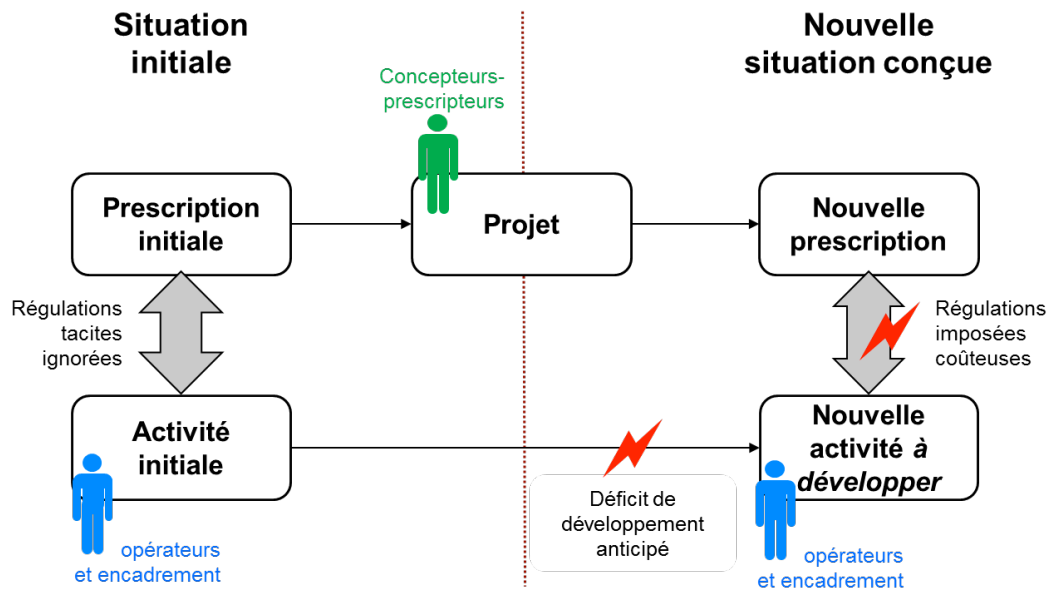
Situation initiale

Nouvelle situation conçue

Concepteurs-prescripteurs

Prescription initiale

Projet

Nouvelle prescription

Régulations tacites ignorées

Régulations imposées coûteuses

Activité initiale

Nouvelle activité *à développer*

Déficit de développement anticipé

opérateurs et encadrement

opérateurs et encadrement